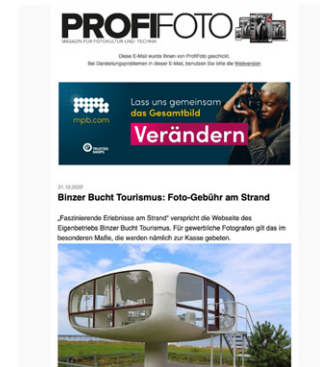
PROFIFOTO

MAGAZIN FÜR FOTOKULTUR UND TECHNIK

Diese E-Mail wurde Ihnen von ProfiFoto geschickt.
Bei Darstellungsproblemen in dieser E-Mail, benutzen Sie bitte die Webversion

mpb.com

Lass uns gemeinsam das Gesamtbild

Verändern

21.10.2020

Binzer Bucht Tourismus: Foto-Gebühr am Strand

„Faszinierende Erlebnisse am Strand" verspricht die Webseite des Eigenbetriebs Binzer Bucht Tourismus. Für gewerbliche Fotografen gilt das im besonderen Maße, die werden nämlich zur Kasse gebeten.